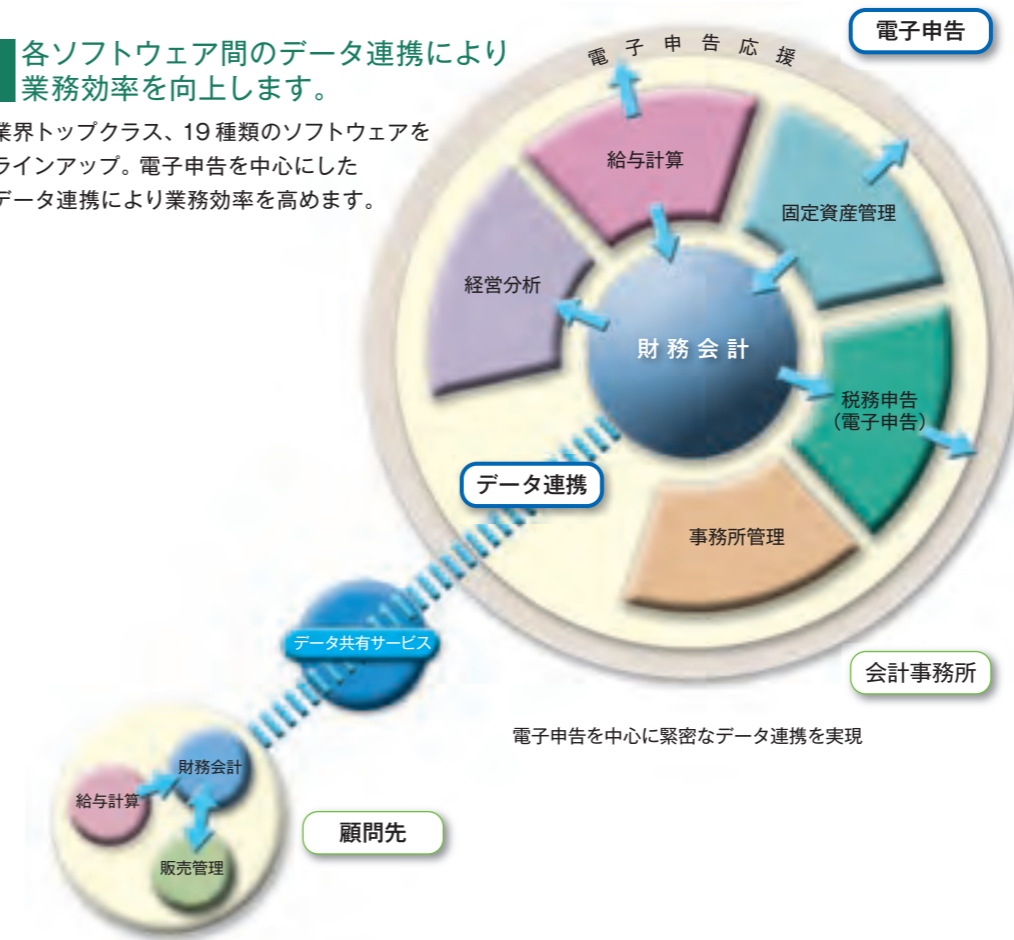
各ソフトウェア間のデータ連携により業務効率を向上します。

業界トップクラス、19 種類のソフトウェアをラインアップ。電子申告を中心にしたデータ連携により業務効率を高めます。

電子申告

電子申告応援

給与計算

固定資産管理

経営分析

財務会計

税務申告
（電子申告）

データ連携

事務所管理

データ共有サービス

会計事務所

電子申告を中心に緊密なデータ連携を実現

財務会計

給与計算

販売管理

顧問先